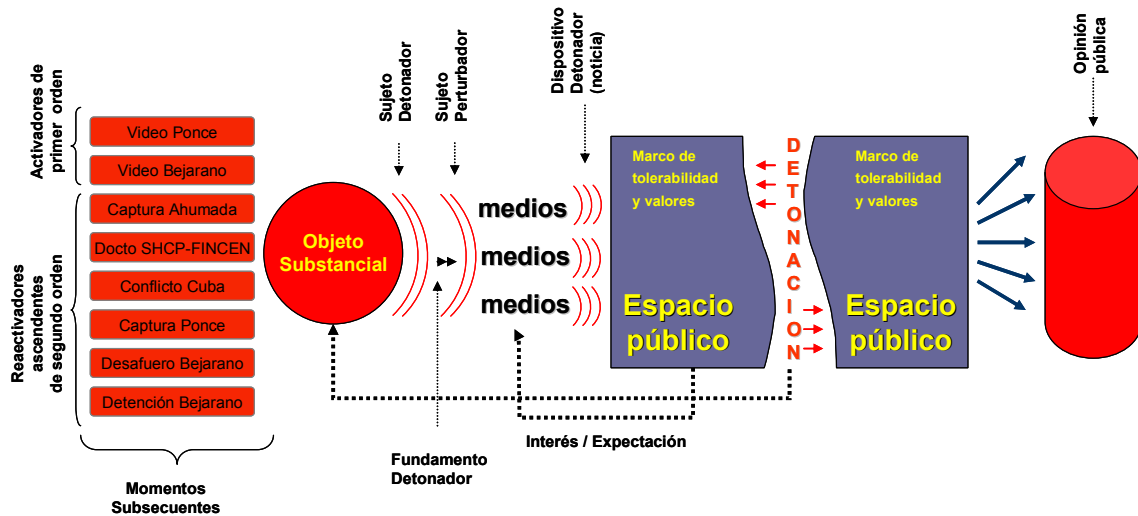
Activadores de primer orden

Video Ponce

Video Bejarano

Reactivadores ascendentes de segundo orden

Captura Ahumada

Docto SHCP-FINCEN

Conflicto Cuba

Captura Ponce

Desafuero Bejarano

Detención Bejarano

Momentos Subsecuentes

Sujeto Detonador

Sujeto Perturbador

Dispositivo Detonador (noticia)

Objeto Substancial

medios

medios

medios

Fundamento Detonador

Interés / Expectación

Marco de tolerabilidad y valores

Espacio público

D E T O N A C I O N

Marco de tolerabilidad y valores

Espacio público

Opinión pública